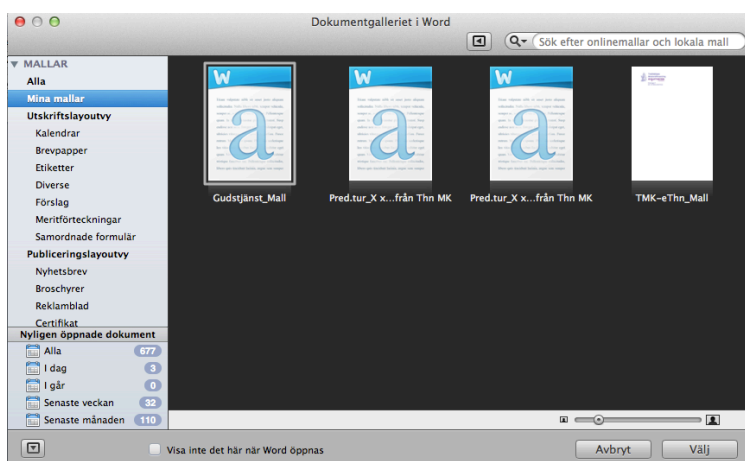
Dokumentgalleriet i Word

Sök efter onlinemallar och lokala mall

MALLAR
Alla
Mina mallar
Utskriftslayoutvy
Kalendrar
Brevpapper
Etiketter
Diverse
Förslag
Meritförteckningar
Samordnade formulär
Publiceringslayoutvy
Nyhetsbrev
Broschyrer
Reklamblad
Certifikat

Nyligen öppnade dokument
Alla 677
I dag 3
I går 0
Senaste veckan 32
Senaste månaden 110

Gudstjänst_Mall
Pred.tur_X x...från Thn MK
Pred.tur_X x...från Thn MK
TMK-eThn_Mall

Visa inte det här när Word öppnas
Avbryt
Välj